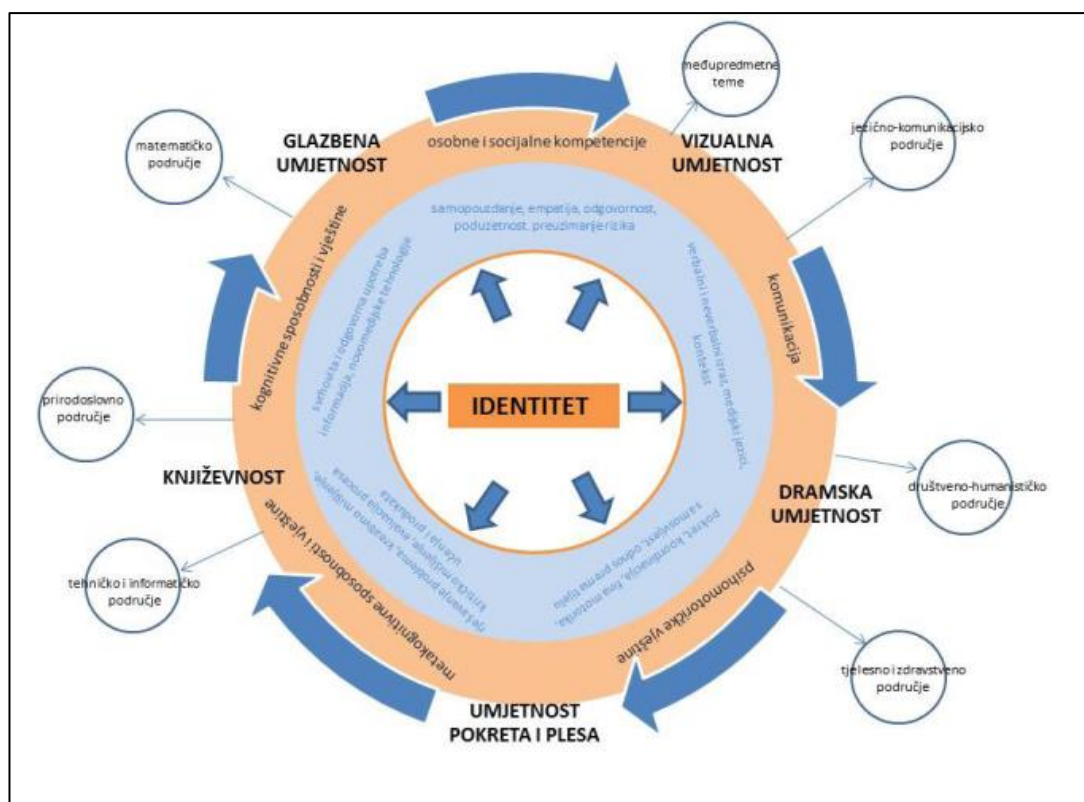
međupredmetne teme

matematičko područje

jezično-komunikacijsko područje

prirodoslovno područje

društveno-humanističko područje

tehničko i informatičko područje

tjelesno i zdravstveno područje

GLAZBENA UMJETNOST

osobne i socijalne kompetencije

VIZUALNA UMJETNOST

samopouzdanje, empatija, odgovornost, poduzetnost, preuzimanje rizika

komunikacija

verbalni i neverbalni izraz, medijski jezici, kontekst

kognitivne sposobnosti i vještine

svrhovita i odgovorna uporaba informacija, novomedijske tehnologije

IDENTITET

KNJIŽEVNOST

DRAMSKA UMJETNOST

rješavanje problema, kreativno mišljenje, kritičko mišljenje, evaluacija procesa učenja i proizvoda

pokret, koordinacija, fina motorika, samosvijest, odnos prema tijelu

metakognitivne sposobnosti i vještine

psihomotoričke vještine

UMJETNOST POKRETA I PLESA